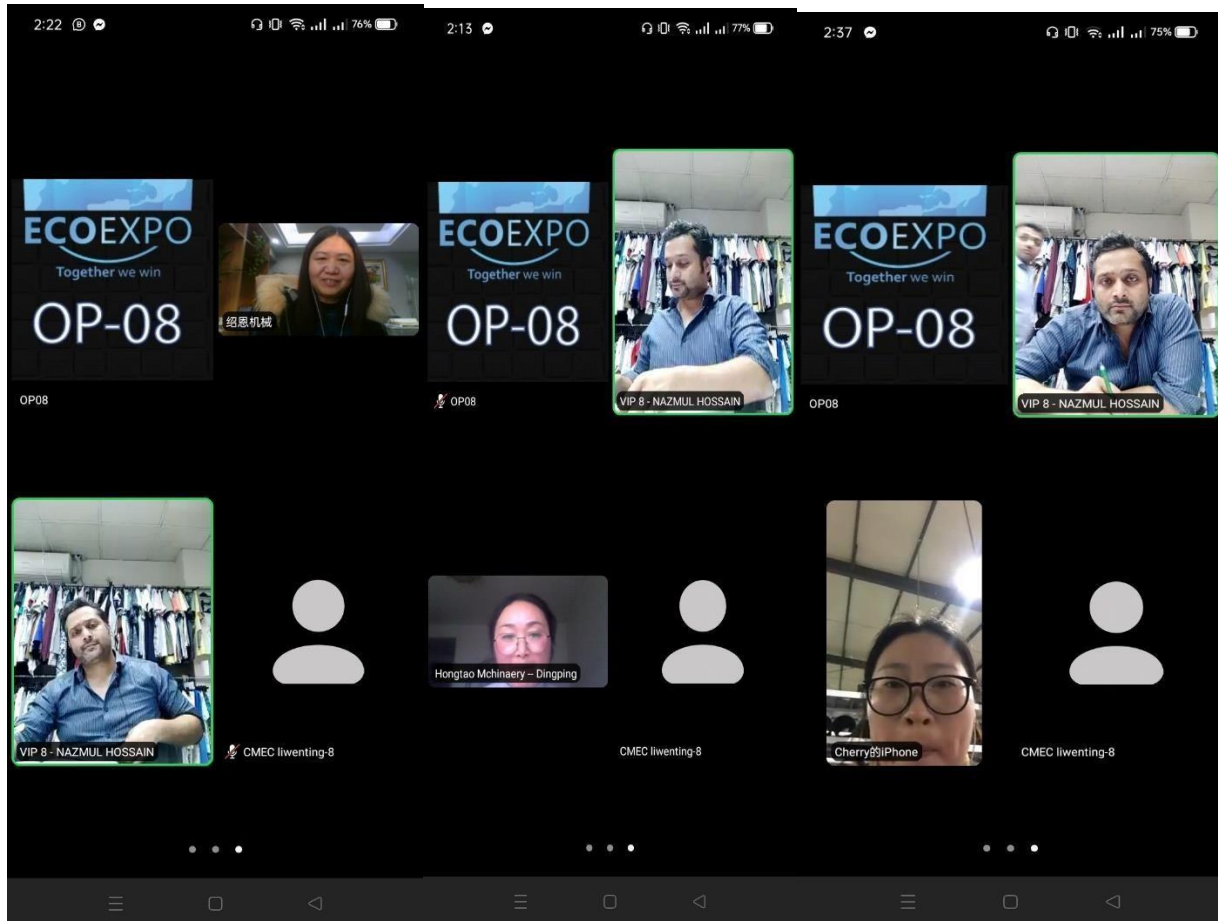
2:22 76%

ECOEXPO
Together we win
OP-08

绍恩机械

OP08

VIP 8 - NAZMUL HOSSAIN

CMEC liwenting-8

2:13 77%

ECOEXPO
Together we win
OP-08

VIP 8 - NAZMUL HOSSAIN

OP08

Hongtao Mchinaery -- Dingping

CMEC liwenting-8

2:37 75%

ECOEXPO
Together we win
OP-08

VIP 8 - NAZMUL HOSSAIN

OP08

Cherry的iPhone

CMEC liwenting-8